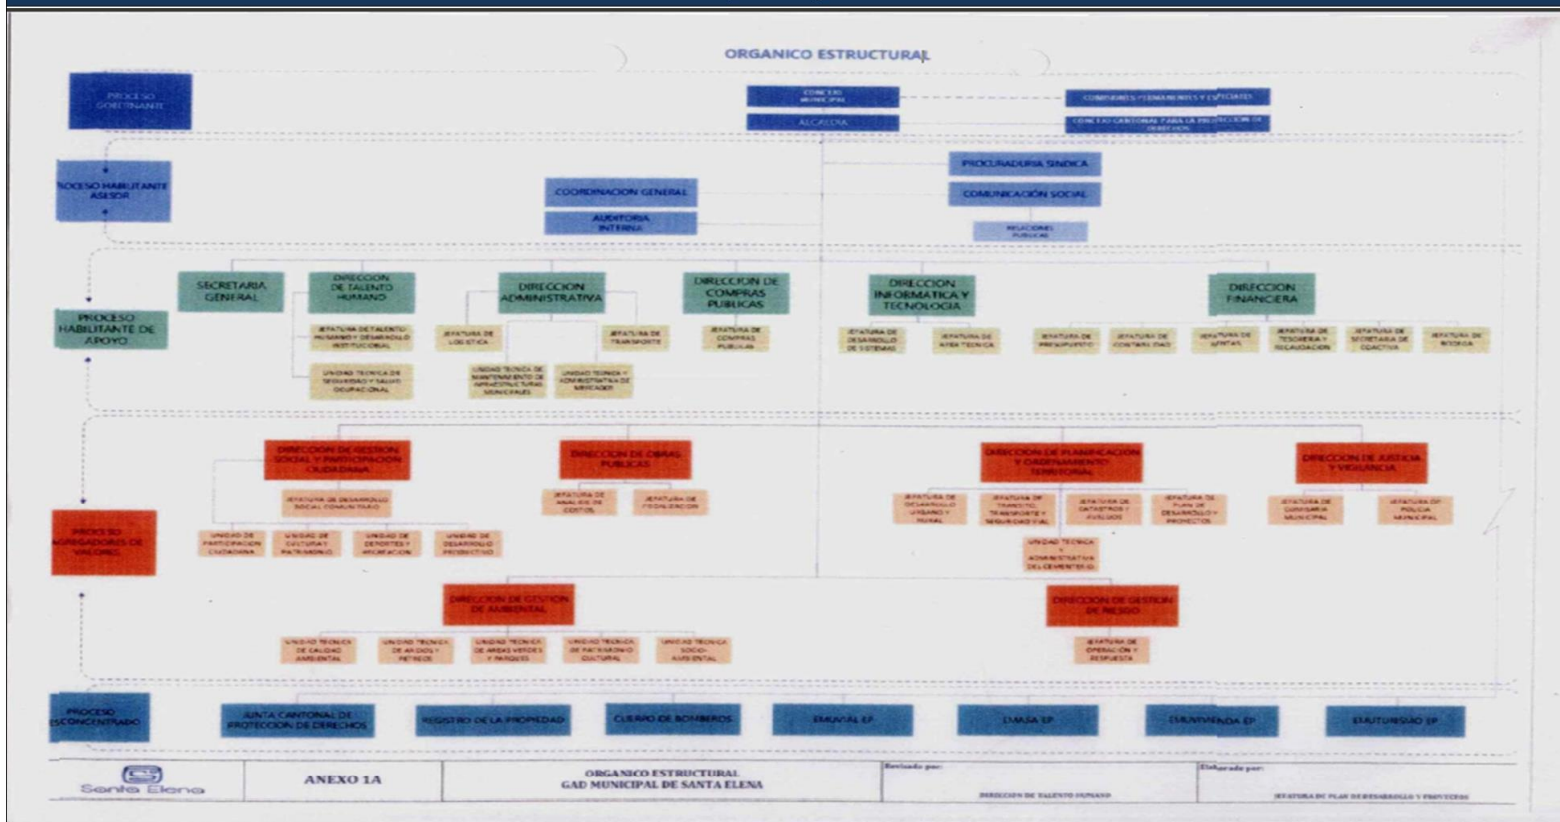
ORGANICO ESTRUCTURAL

PROCESO GOBERNANTE

CONCEJO MUNICIPAL

ALCALDIA

COMISIONES PERMANENTES Y ESPECIALES

CONCEJO CANTONAL PARA LA PROTECCION DE DERECHOS

PROCESO HABILITANTE ASESOR

PROCURADURIA SINDICA

COMUNICACIÓN SOCIAL

RELACIONES PUBLICAS

COORDINACION GENERAL

AUDITORIA INTERNA

PROCESO HABILITANTE DE APOYO

SECRETARIA GENERAL

DIRECCION DE TALENTO HUMANO

JEFATURA DE TALENTO HUMANO Y DESARROLLO INSTITUCIONAL

UNIDAD TECNICA DE SEGURIDAD Y SALUD OCUPACIONAL

DIRECCION ADMINISTRATIVA

JEFATURA DE LOGISTICA

JEFATURA DE TRANSPORTE

UNIDAD TECNICA DE MANTENIMIENTO DE INFRAESTRUCTURAS MUNICIPALES

UNIDAD TECNICA Y ADMINISTRATIVA DE MERCADOS

DIRECCION DE COMPRAS PUBLICAS

JEFATURA DE COMPRAS PUBLICAS

DIRECCION INFORMATICA Y TECNOLOGIA

JEFATURA DE DESARROLLO DE SISTEMAS

JEFATURA DE AREA TECNICA

DIRECCION FINANCIERA

JEFATURA DE PRESUPUESTO

JEFATURA DE CONTABILIDAD

JEFATURA DE RENTAS

JEFATURA DE TESORERIA Y RECAUDACION

JEFATURA DE SECRETARIA DE COACTIVA

JEFATURA DE BODEGA

PROCESO AGREGADORES DE VALORES

DIRECCION DE GESTION SOCIAL Y PARTICIPACION CIUDADANA

JEFATURA DE DESARROLLO SOCIAL COMUNITARIO

UNIDAD DE PARTICIPACION CIUDADANA

UNIDAD DE CULTURA Y PATRIMONIO

UNIDAD DE DEPORTES Y RECREACION

UNIDAD DE DESARROLLO PRODUCTIVO

DIRECCION DE OBRAS PUBLICAS

JEFATURA DE ANALISIS DE COSTOS

JEFATURA DE FISCALIZACION

DIRECCION DE PLANIFICACION Y ORDENAMIENTO TERRITORIAL

JEFATURA DE DESARROLLO URBANO Y RURAL

JEFATURA DE TRANSITO, TRANSPORTE Y SEGURIDAD VIAL

JEFATURA DE CATASTROS Y AVALUOS

JEFATURA DE PLAN DE DESARROLLO Y PROYECTOS

UNIDAD TECNICA Y ADMINISTRATIVA DEL CEMENTERIO

DIRECCION DE JUSTICIA Y VIGILANCIA

JEFATURA DE COMISARIA MUNICIPAL

JEFATURA DE POLICIA MUNICIPAL

DIRECCION DE GESTION AMBIENTAL

UNIDAD TECNICA DE CALIDAD AMBIENTAL

UNIDAD TECNICA DE ASEO Y RETIROS

UNIDAD TECNICA DE AREAS VERDES Y PARQUES

UNIDAD TECNICA DE PATRIMONIO CULTURAL

UNIDAD TECNICA SOCIO-AMBIENTAL

DIRECCION DE GESTION DE RIESGO

JEFATURA DE OPERACIÓN Y RESPUESTA

PROCESO DESCONCENTRADO

JUNTA CANTONAL DE PROTECCION DE DERECHOS

REGISTRO DE LA PROPIEDAD

CUERPO DE BOMBEROS

EMUVIAL EP

EMASA EP

EMUVIVIENDA EP

EMATURISMO EP

Santa Elena

ANEXO 1A

ORGANICO ESTRUCTURAL
GAD MUNICIPAL DE SANTA ELENA

Revisado por:
DIRECCION DE TALENTO HUMANO

Elaborado por:
JEFATURA DE PLAN DE DESARROLLO Y PROYECTOS